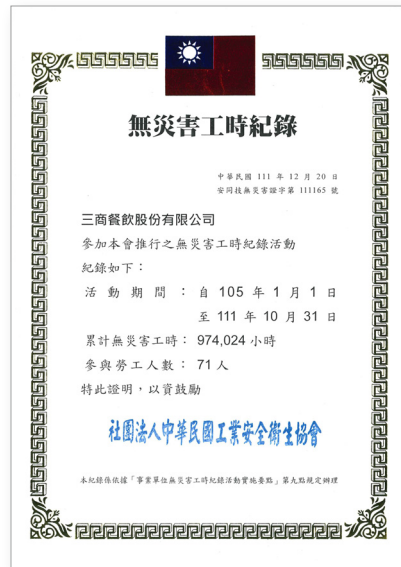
無災害工時紀錄

中華民國 111 年 12 月 20 日
安同技無災害證字第 111165 號

三商餐飲股份有限公司

參加本會推行之無災害工時紀錄活動

紀錄如下：

活動期間：自 105 年 1 月 1 日
至 111 年 10 月 31 日

累計無災害工時：974,024 小時

參與勞工人數：71 人

特此證明，以資鼓勵

社團法人中華民國工業安全衛生協會

本紀錄係依據「事業單位無災害工時紀錄活動實施要點」第九點規定辦理